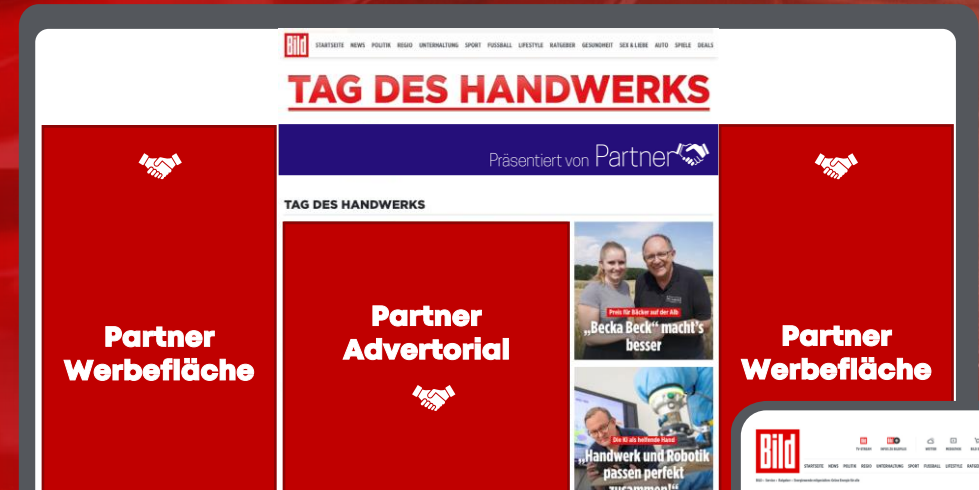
Bild STARTSEITE NEWS POLITIK REGIO UNTERHALTUNG SPORT FUSSBALL LIFESTYLE RATGEBER GESUNDHEIT SEX & LIEBE AUTO SPIELE DEALS

TAG DES HANDWERKS

Präsentiert von Partner

TAG DES HANDWERKS

Partner Werbefläche

Partner Advertorial

Preis für Bäcker auf der Alb
„Becka Beck" macht's besser

Die KI als helfende Hand
„Handwerk und Robotik passen perfekt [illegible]

Partner Werbefläche

Bild
STARTSEITE NEWS POLITIK REGIO UNTERHALTUNG SPORT FUSSBALL LIFESTYLE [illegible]